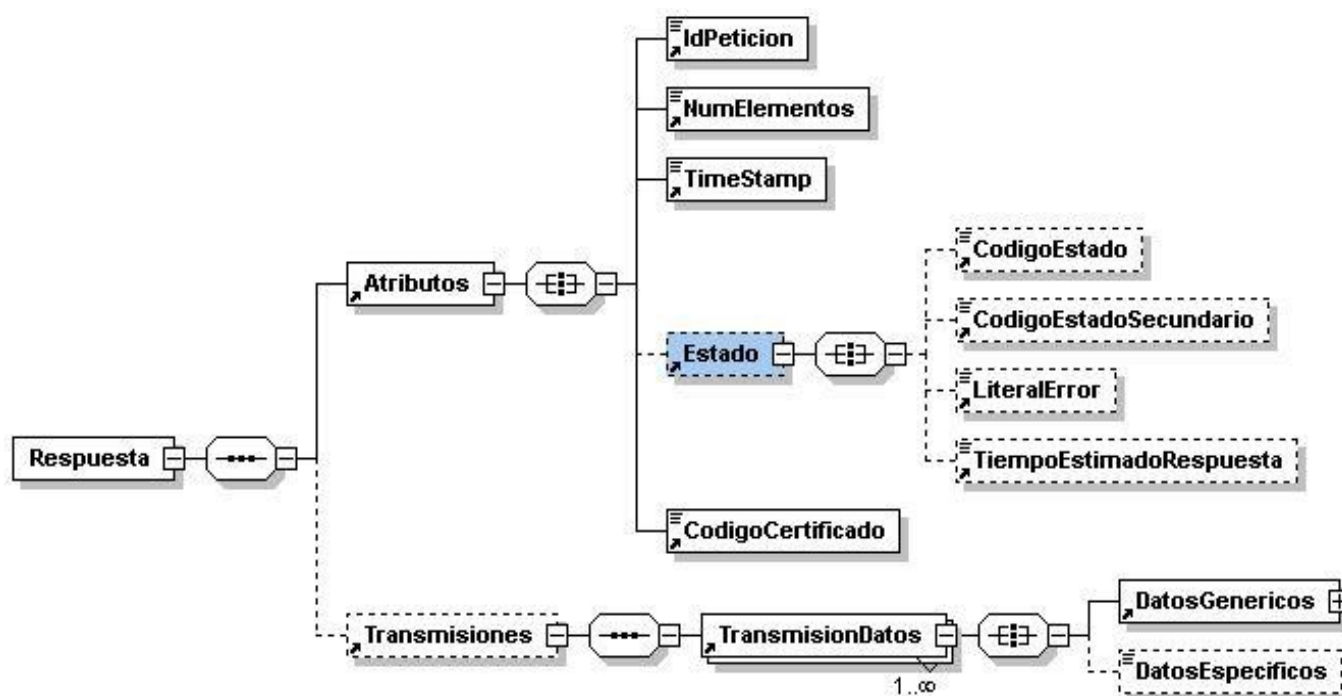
IdPeticion
NumElementos
TimeStamp
CodigoEstado
CodigoEstadoSecundario
LiteralError
TiempoEstimadoRespuesta
Atributos
Estado
CodigoCertificado
Respuesta
Transmisiones
TransmisionDatos
1..∞
DatosGenericos
DatosEspecificos